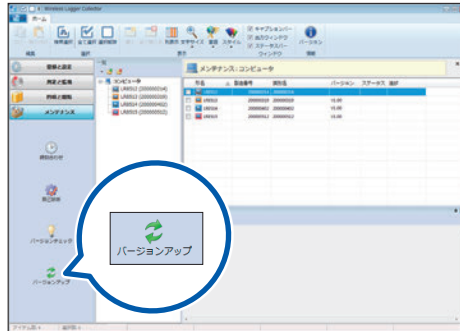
Wireless Logger Collector

ホーム

情報の取得 全て選択 選択解除 生成 文字サイズ 表示 スタイル キャプションバー 出力ウィンドウ ステータスバー バージョン

編集 操作 表示 ウィンドウ 情報

警報と記録

測定と監視

調整と補正

メンテナンス

機器設定

無記録

バージョンチェック

バージョンアップ

コンピュータ

メンテナンス: コンピュータ

名前 製造番号 識別名 バージョン ステータス 選択

バージョンアップ